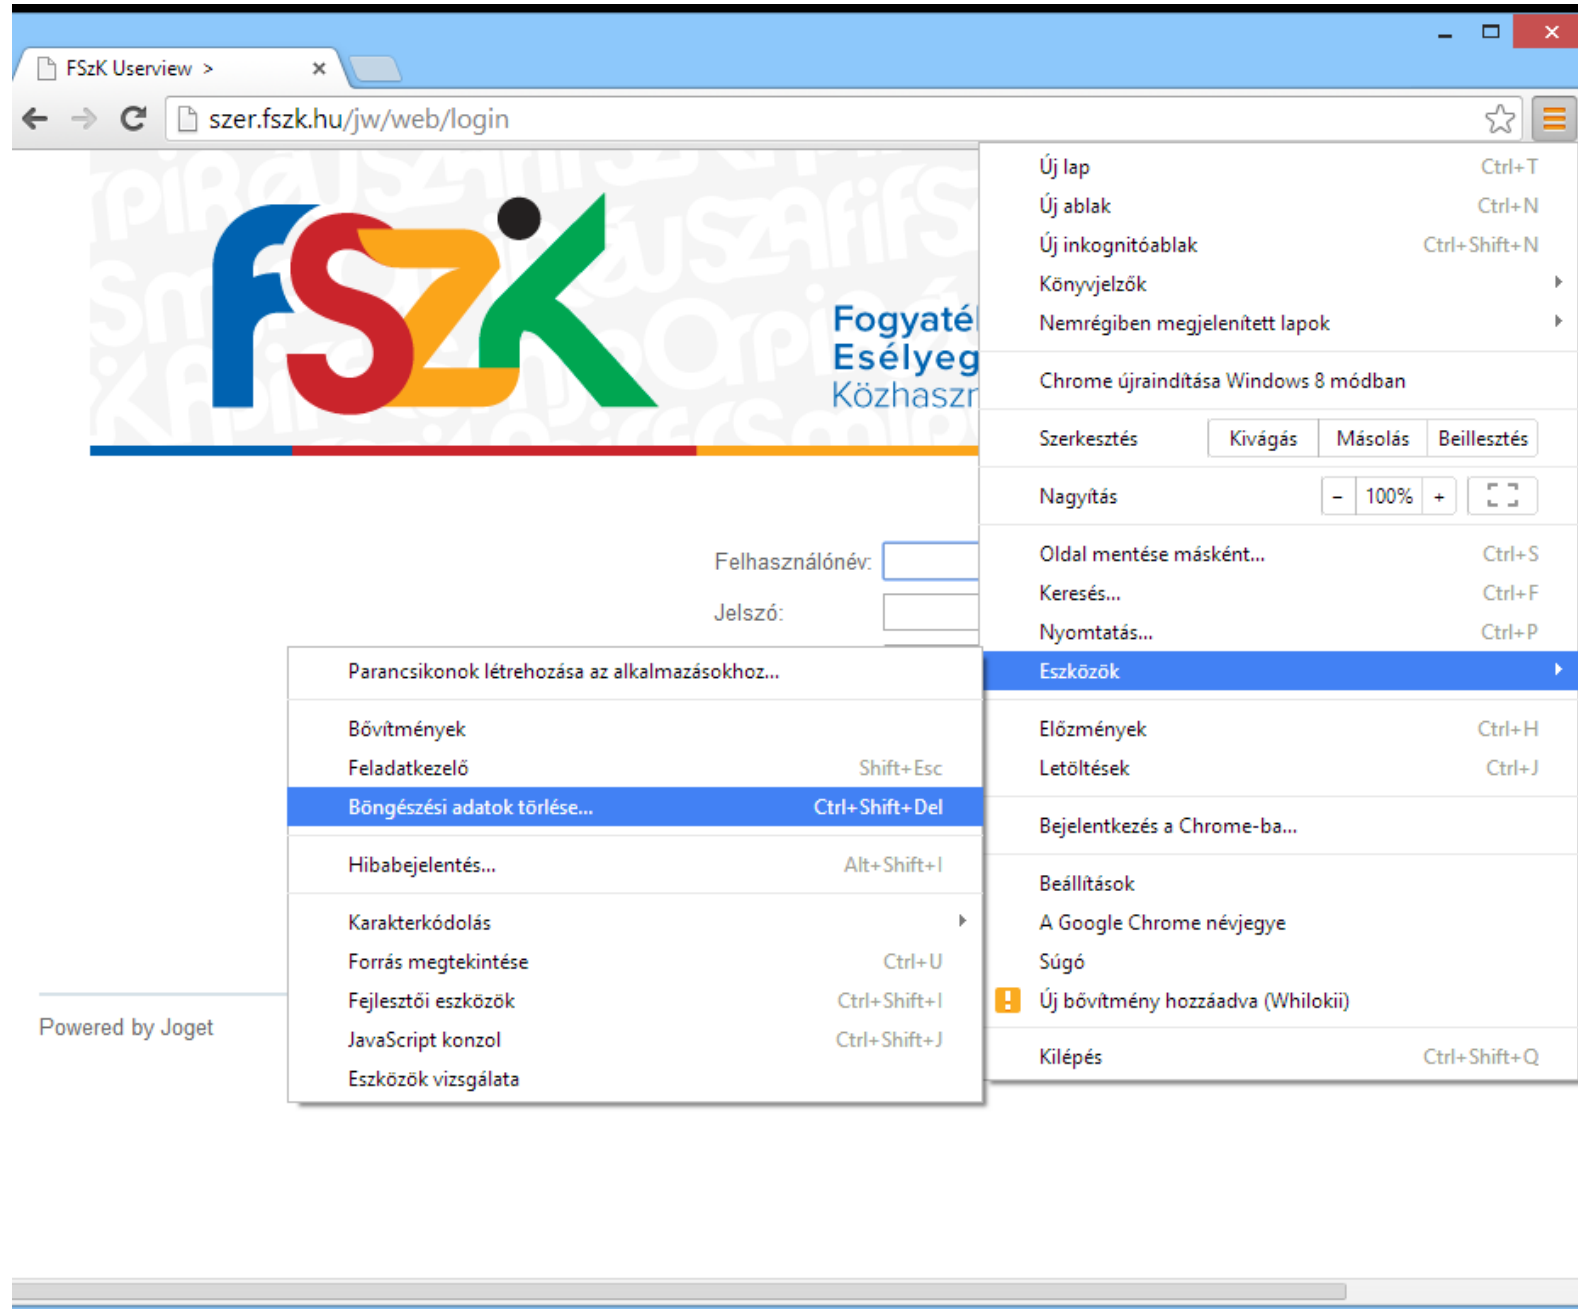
FSzK Userview >

szer.fszk.hu/jw/web/login

fSzK

Fogyaté
Esélyeg
Közhaszn

Felhasználónév:

Jelszó:

Powered by Joget

Új lap Ctrl+T
Új ablak Ctrl+N
Új inkognitóablak Ctrl+Shift+N
Könyvjelzők
Nemrégiben megjelenített lapok

Chrome újraindítása Windows 8 módban

Szerkesztés | Kivágás | Másolás | Beillesztés

Nagyítás | – | 100% | +

Oldal mentése másként... Ctrl+S
Keresés... Ctrl+F
Nyomtatás... Ctrl+P
Eszközök

Előzmények Ctrl+H
Letöltések Ctrl+J

Bejelentkezés a Chrome-ba...

Beállítások
A Google Chrome névjegye
Súgó
Új bővítmény hozzáadva (Whilokii)

Kilépés Ctrl+Shift+Q

Parancsikonok létrehozása az alkalmazásokhoz...

Bővítmények
Feladatkezelő Shift+Esc
Böngészési adatok törlése... Ctrl+Shift+Del

Hibabejelentés... Alt+Shift+I

Karakterkódolás
Forrás megtekintése Ctrl+U
Fejlesztői eszközök Ctrl+Shift+I
JavaScript konzol Ctrl+Shift+J
Eszközök vizsgálata